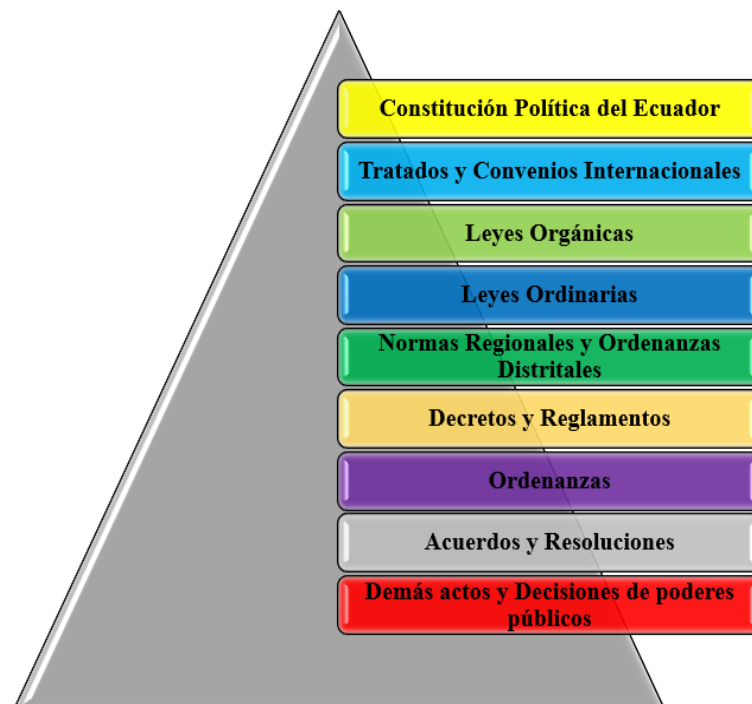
Constitución Política del Ecuador

Tratados y Convenios Internacionales

Leyes Orgánicas

Leyes Ordinarias

Normas Regionales y Ordenanzas Distritales

Decretos y Reglamentos

Ordenanzas

Acuerdos y Resoluciones

Demás actos y Decisiones de poderes públicos